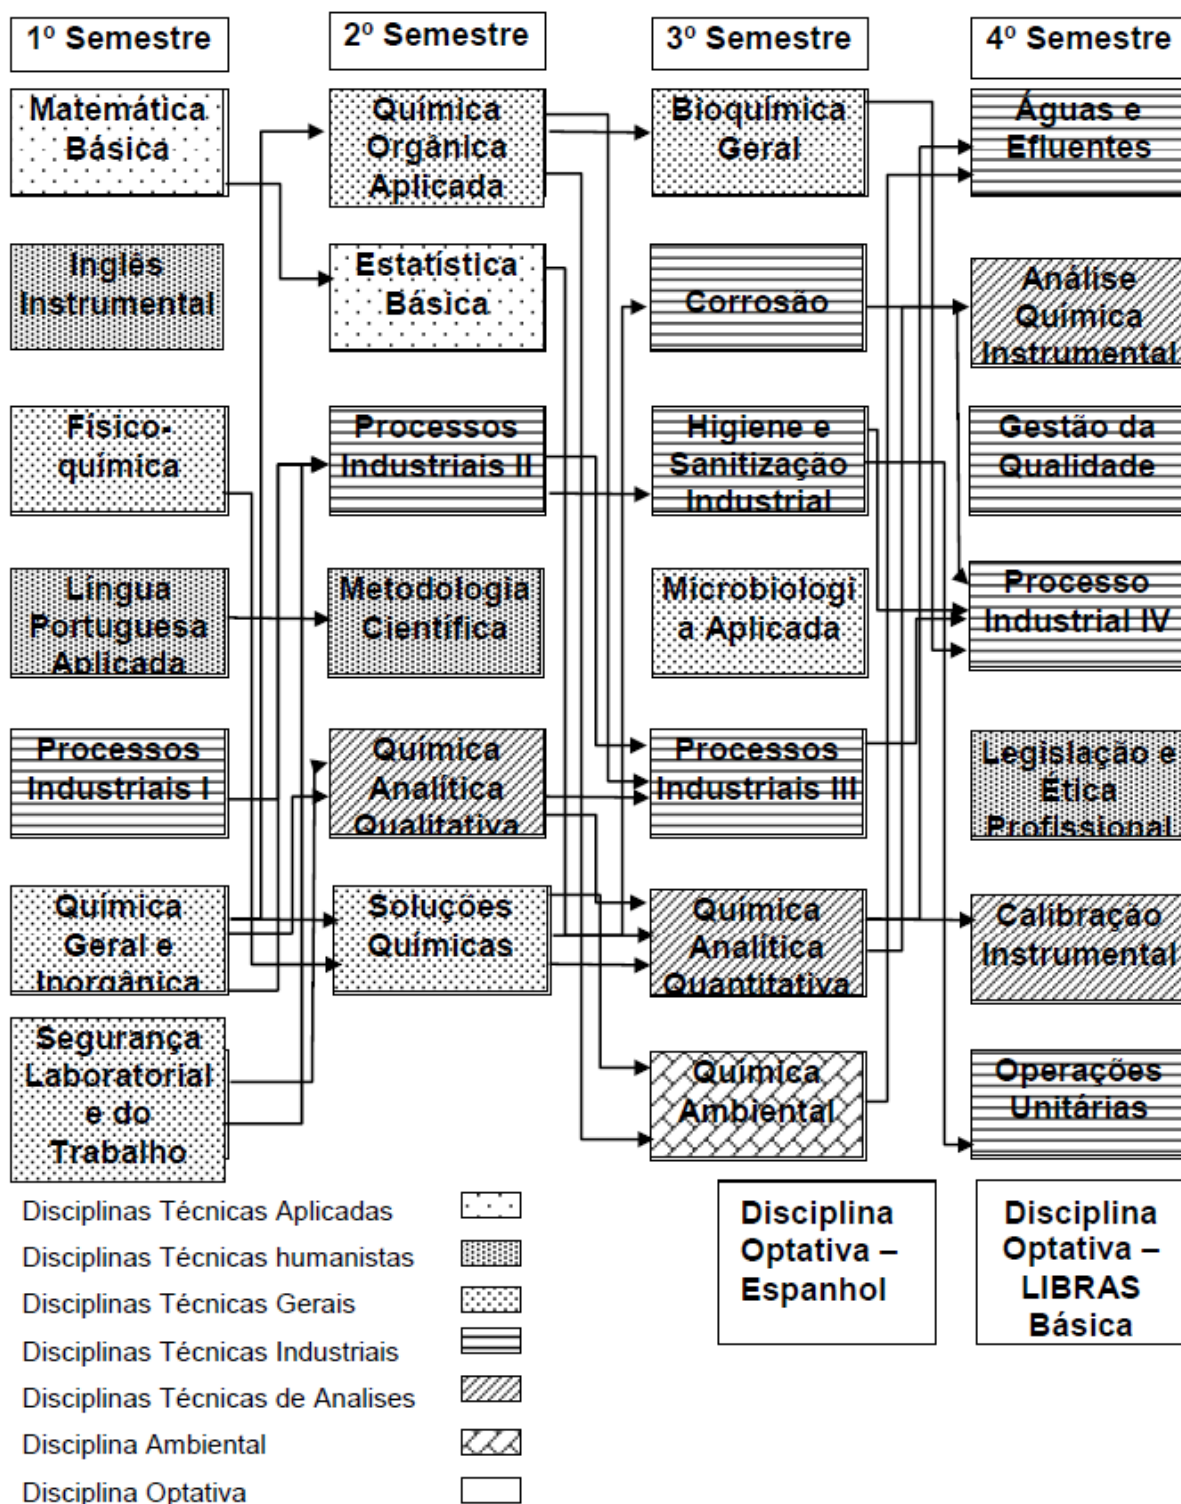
1º Semestre

2º Semestre

3º Semestre

4º Semestre

Matemática Básica

Inglês Instrumental

Físico-química

Língua Portuguesa Aplicada

Processos Industriais I

Química Geral e Inorgânica

Segurança Laboratorial e do Trabalho

Química Orgânica Aplicada

Estatística Básica

Processos Industriais II

Metodologia Científica

Química Analítica Qualitativa

Soluções Químicas

Bioquímica Geral

Corrosão

Higiene e Sanitização Industrial

Microbiologia Aplicada

Processos Industriais III

Química Analítica Quantitativa

Química Ambiental

Águas e Efluentes

Análise Química Instrumental

Gestão da Qualidade

Processo Industrial IV

Legislação e Ética Profissional

Calibração Instrumental

Operações Unitárias

Disciplinas Técnicas Aplicadas

Disciplinas Técnicas humanistas

Disciplinas Técnicas Gerais

Disciplinas Técnicas Industriais

Disciplinas Técnicas de Analises

Disciplina Ambiental

Disciplina Optativa

Disciplina Optativa – Espanhol

Disciplina Optativa – LIBRAS Básica